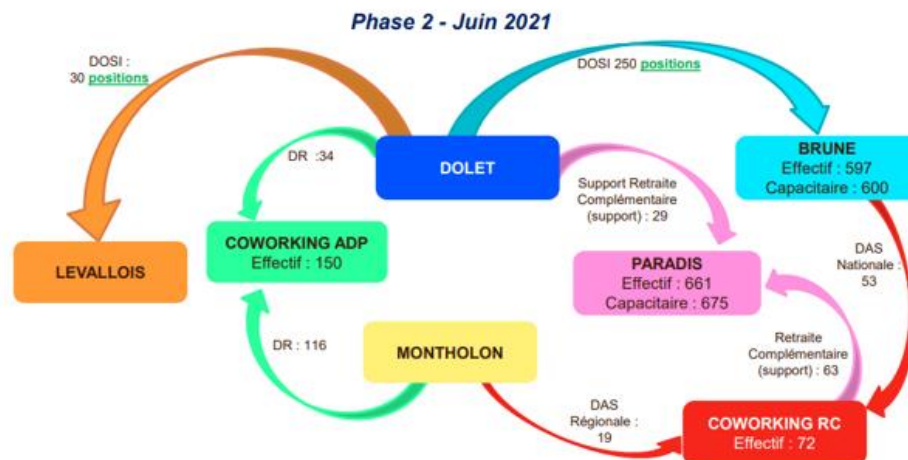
Phase 2 - Juin 2021

DOSI : 30 positions

DOSI 250 positions

DR :34

DOLET

BRUNE
Effectif : 597
Capacitaire : 600

Support Retraite Complémentaire (support) : 29

LEVALLOIS

COWORKING ADP
Effectif : 150

DAS Nationale : 53

PARADIS
Effectif : 661
Capacitaire : 675

DR : 116

MONTHOLON

Retraite Complémentaire (support) : 63

DAS Régionale : 19

COWORKING RC
Effectif : 72